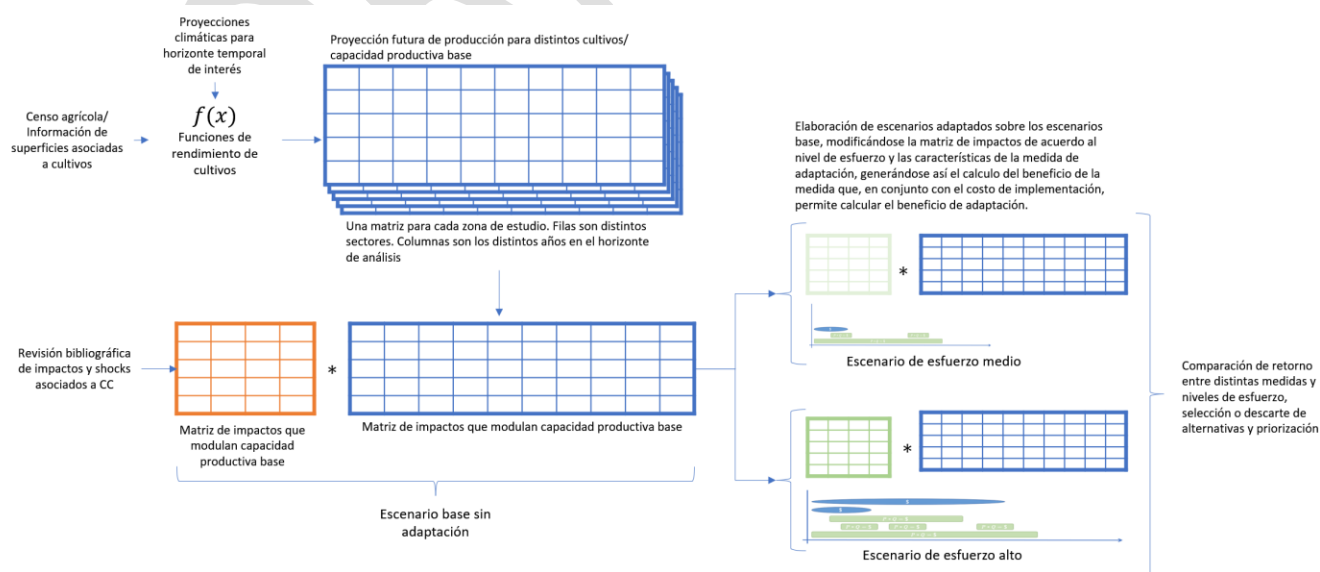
Proyecciones climáticas para horizonte temporal de interés

Censo agrícola/ Información de superficies asociadas a cultivos

$f(x)$
Funciones de rendimiento de cultivos

Proyección futura de producción para distintos cultivos/ capacidad productiva base

Una matriz para cada zona de estudio. Filas son distintos sectores. Columnas son los distintos años en el horizonte de análisis

Elaboración de escenarios adaptados sobre los escenarios base, modificándose la matriz de impactos de acuerdo al nivel de esfuerzo y las características de la medida de adaptación, generándose así el calculo del beneficio de la medida que, en conjunto con el costo de implementación, permite calcular el beneficio de adaptación.

Revisión bibliográfica de impactos y shocks asociados a CC

*

Matriz de impactos que modulan capacidad productiva base

Matriz de impactos que modulan capacidad productiva base

Escenario base sin adaptación

*

Escenario de esfuerzo medio

*

Escenario de esfuerzo alto

Comparación de retorno entre distintas medidas y niveles de esfuerzo, selección o descarte de alternativas y priorización